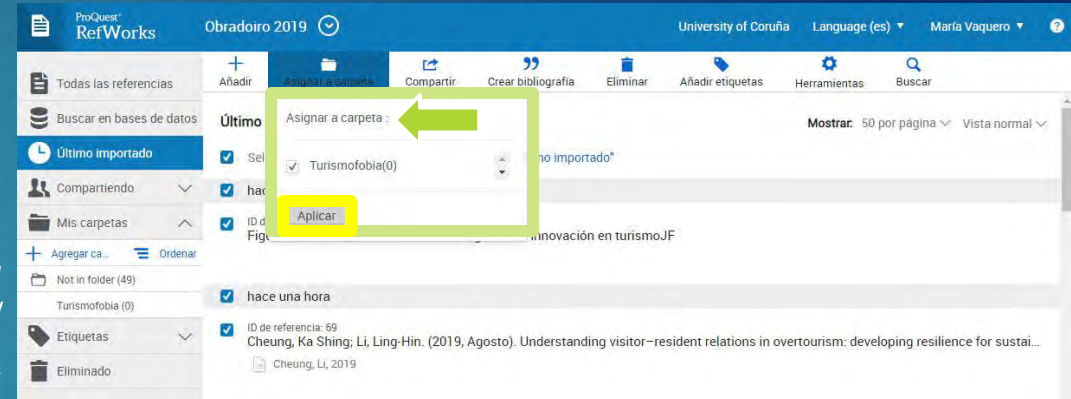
ProQuest RefWorks

Obradoiro 2019

University of Coruña Language (es) María Vaquero ?

Todas las referencias
Buscar en bases de datos
Último importado
Compartiendo
Mis carpetas
Agregar ca... Ordenar
Not in folder (49)
Turismofobia (0)
Etiquetas
Eliminado

Añadir Asignar a carpeta Compartir Crear bibliografía Eliminar Añadir etiquetas Herramientas Buscar

Último

Mostrar: 50 por página Vista normal

Sel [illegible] mo importado"

hac

ID de
Fig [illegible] innovación en turismoJF

Asignar a carpeta :

Turismofobia(0)

Aplicar

hace una hora

ID de referencia: 69
Cheung, Ka Shing; Li, Ling-Hin. (2019, Agosto). Understanding visitor–resident relations in overtourism: developing resilience for sustai...
Cheung, Li, 2019